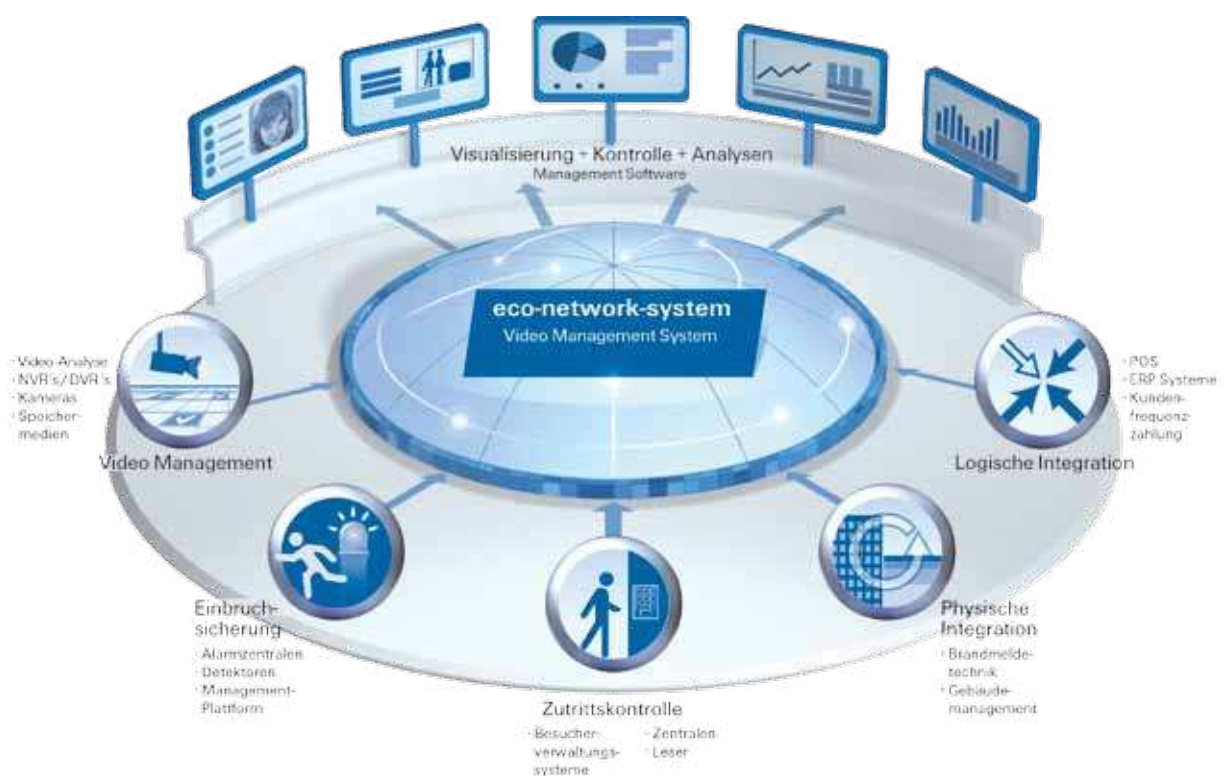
Visualisierung + Kontrolle + Analysen
Management Software

eco-network-system
Video Management System

· Video-Analyse
· NVR's/DVR's
· Kameras
· Speichermedien

Video Management

· POS
· ERP Systeme
· Kundenfrequenzzählung

Logische Integration

Einbruchsicherung
· Alarmzentralen
· Detektoren
· Management-Plattform

Zutrittskontrolle
· Besucherverwaltungssysteme
· Zentralen
· Leser

Physische Integration
· Brandmeldetechnik
· Gebäudemanagement